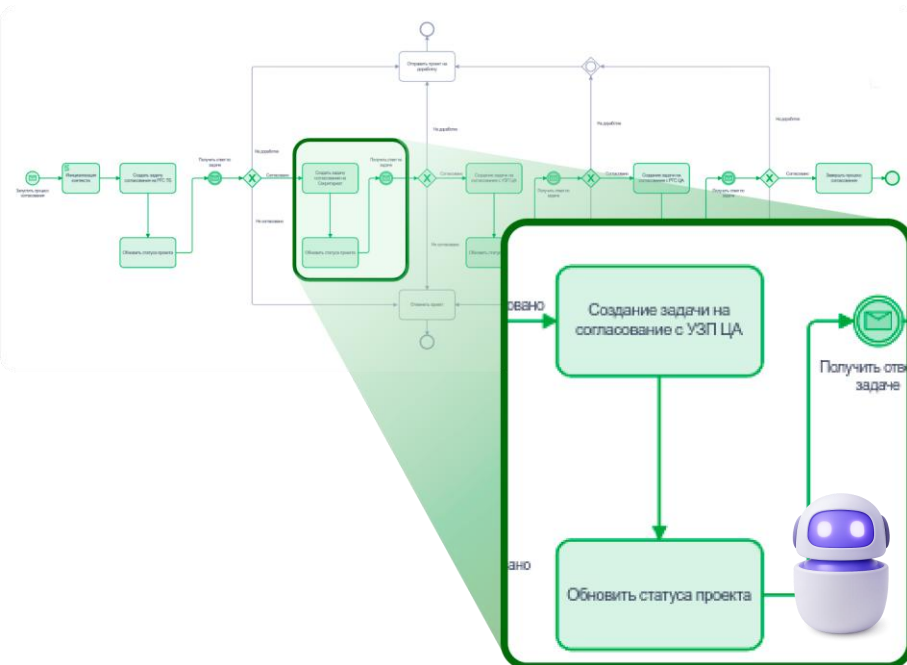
Отправить проект за доработку

На доработке

На доработке

На доработке

Запустить процесс согласования

Инициализация контекста

Создание задачи согласование на РГС ТБ

Получить ответ по задаче

Согласовано

Создать задачи согласования на Секретариат

Получить ответ по задаче

Согласовано

Создание задачи на согласование с УЗП ЦА

Получить ответ по задаче

Создание задачи на согласование с РГС ЦА

Получить ответ по задаче

Согласовано

Завершить процесс согласования

Обновить статуса проекта

Не согласовано

Обновить статуса проекта

Не согласовано

Обновить статуса проекта

Отклонить проект

овано

Создание задачи на согласование с УЗП ЦА

Получить отве задаче

вано

Обновить статуса проекта